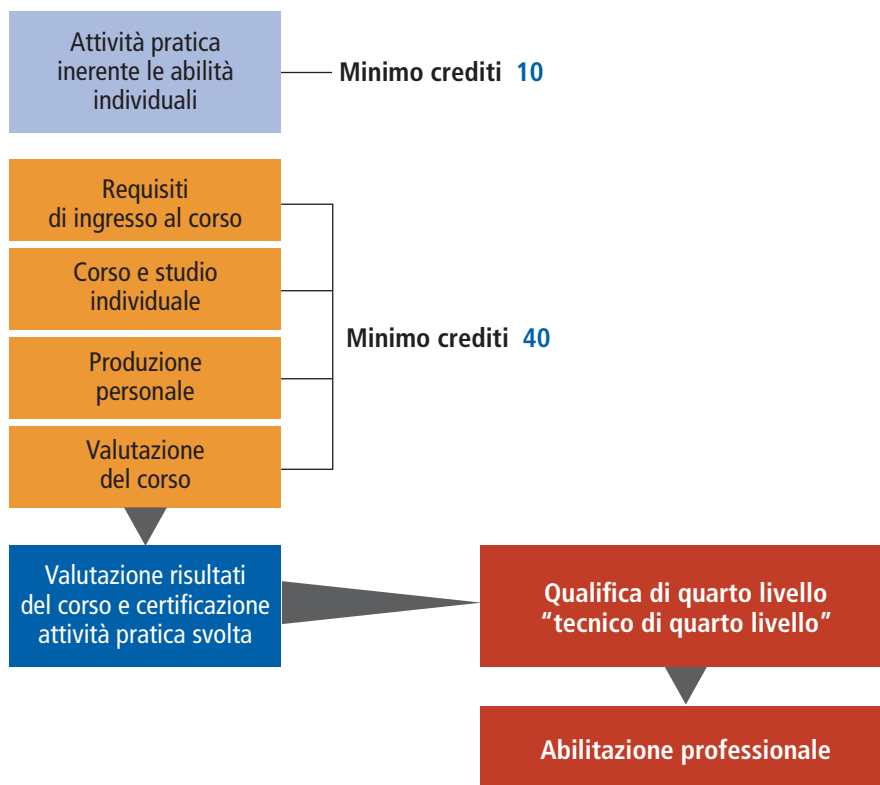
Attività pratica inerente le abilità individuali

Minimo crediti 10

Requisiti di ingresso al corso

Corso e studio individuale

Produzione personale

Valutazione del corso

Minimo crediti 40

Valutazione risultati del corso e certificazione attività pratica svolta

Qualifica di quarto livello "tecnico di quarto livello"

Abilitazione professionale